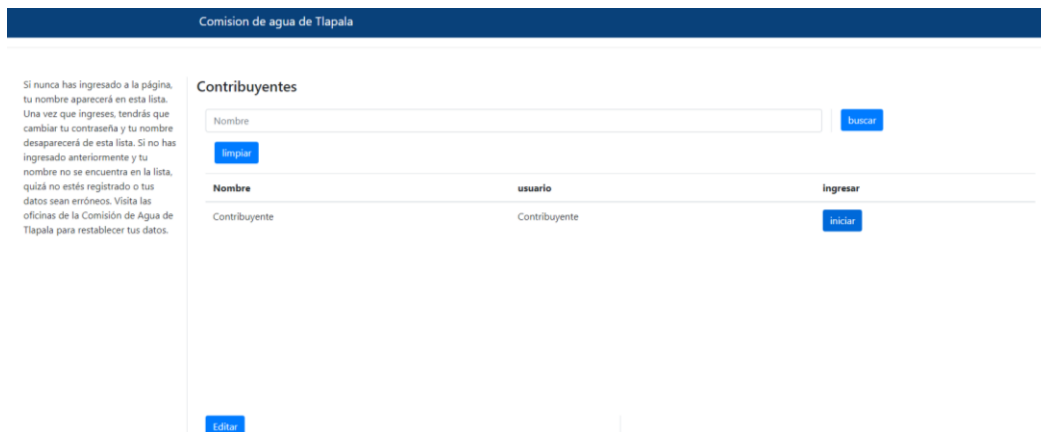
Comision de agua de Tlapala

Si nunca has ingresado a la página, tu nombre aparecerá en esta lista. Una vez que ingreses, tendrás que cambiar tu contraseña y tu nombre desaparecerá de esta lista. Si no has ingresado anteriormente y tu nombre no se encuentra en la lista, quizá no estés registrado o tus datos sean erróneos. Visita las oficinas de la Comisión de Agua de Tlapala para restablecer tus datos.

Contribuyentes

Nombre

buscar

limpiar

| Nombre | usuario | ingresar |
|---|---|---|
| Contribuyente | Contribuyente | iniciar |

Editar